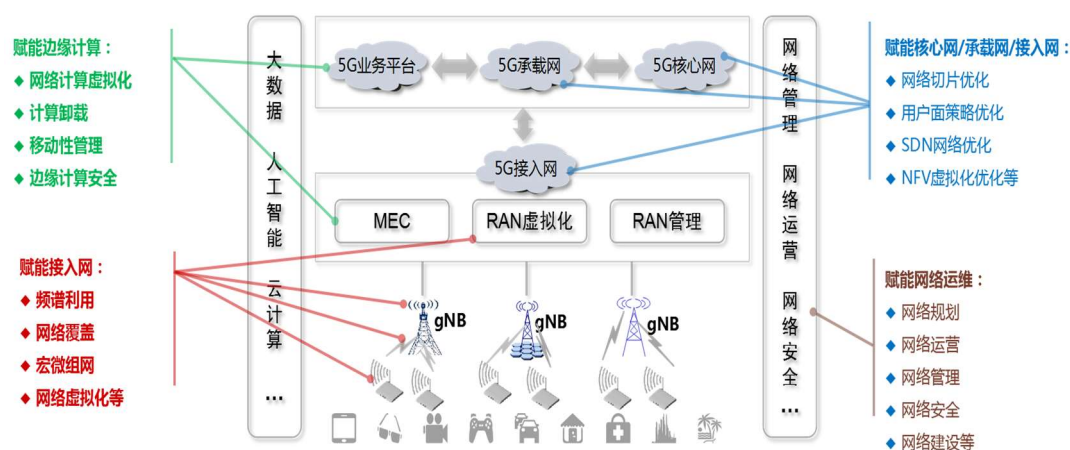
赋能边缘计算：
◆ 网络计算虚拟化
◆ 计算卸载
◆ 移动性管理
◆ 边缘计算安全

赋能接入网：
◆ 频谱利用
◆ 网络覆盖
◆ 宏微组网
◆ 网络虚拟化等

大数据
人工智能
云计算
…

5G业务平台
5G承载网
5G核心网
5G接入网
MEC
RAN虚拟化
RAN管理
gNB
gNB
gNB

网络管理
网络运营
网络安全
…

赋能核心网/承载网/接入网：
◆ 网络切片优化
◆ 用户面策略优化
◆ SDN网络优化
◆ NFV虚拟化优化等

赋能网络运维：
◆ 网络规划
◆ 网络运营
◆ 网络管理
◆ 网络安全
◆ 网络建设等